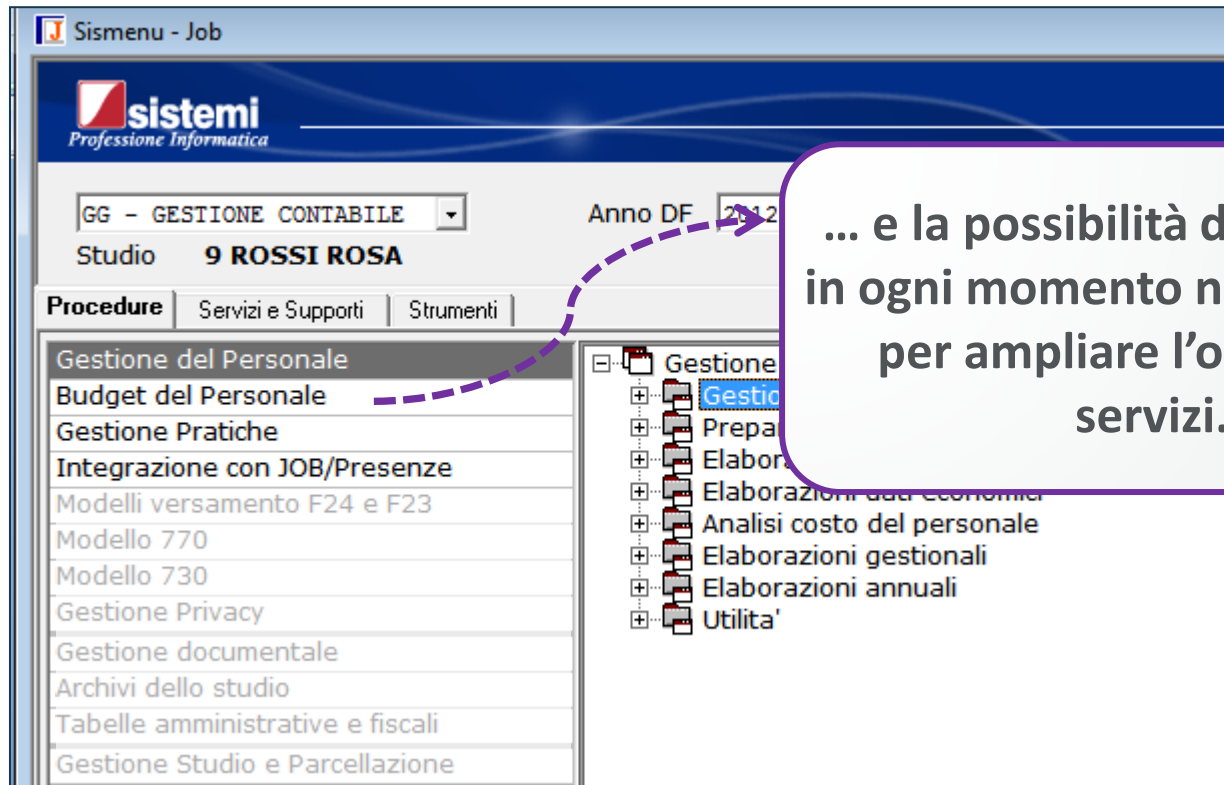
Sismenu - Job

sistemi
Professione Informatica

GG - GESTIONE CONTABILE
Studio 9 ROSSI ROSA
Anno DF 2012

Procedure | Servizi e Supporti | Strumenti

Gestione del Personale
Budget del Personale
Gestione Pratiche
Integrazione con JOB/Presenze
Modelli versamento F24 e F23
Modello 770
Modello 730
Gestione Privacy
Gestione documentale
Archivi dello studio
Tabelle amministrative e fiscali
Gestione Studio e Parcellazione

Gestione
Gestio
Prepar
Elabora
Elaborazioni dati economici
Analisi costo del personale
Elaborazioni gestionali
Elaborazioni annuali
Utilita'

… e la possibilità d
in ogni momento n
per ampliare l'o
servizi.